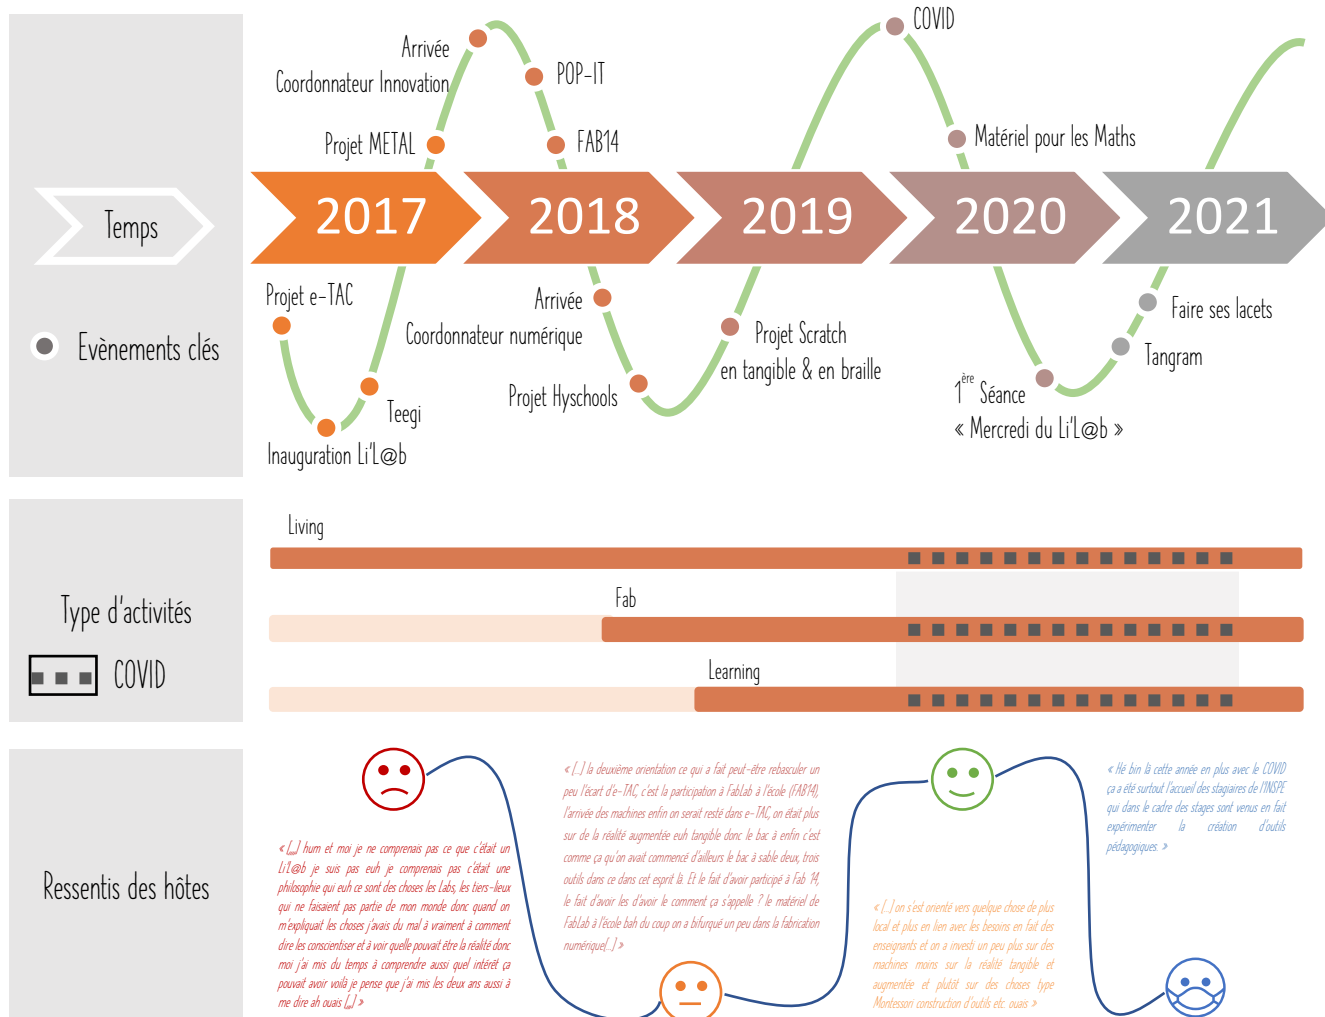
Temps

Evènements clés

Arrivée Coordonnateur Innovation

POP-IT

COVID

Projet METAL

FAB14

Matériel pour les Maths

2017

2018

2019

2020

2021

Projet e-TAC

Arrivée Coordonnateur numérique

Projet Scratch en tangible & en braille

Faire ses lacets

Tangram

Teegi

Projet Hyschools

$1^{ère}$ Séance « Mercredi du Li'L@b »

Inauguration Li'L@b

Type d'activités

COVID

Living

Fab

Learning

Ressentis des hôtes

« [...] hum et moi je ne comprenais pas ce que c'était un Li'L@b je suis pas euh je comprenais pas c'était une philosophie qui euh ce sont des choses les labs, les tiers-lieux qui ne faisaient pas partie de mon monde donc quand on m'expliquait les choses j'avais du mal à vraiment à comment dire les conscientiser et à voir quelle pouvait être la réalité donc moi j'ai mis du temps à comprendre aussi quel intérêt ça pouvait avoir voilà je pense que j'ai mis les deux ans aussi à me dire ah ouais [...] »

« [...] la deuxième orientation ce qui a fait peut-être rebasculer un peu l'écart d'e-TAC, c'est la participation à FabLab à l'école (FAB14), l'arrivée des machines enfin on serait resté dans e-TAC, on était plus sur de la réalité augmentée euh tangible donc le bac à enfin c'est comme ça qu'on avait commencé d'ailleurs le bac à sable deux, trois outils dans ce dans cet esprit là. Et le fait d'avoir participé à Fab 14, le fait d'avoir le comment ça s'appelle ? le matériel de FabLab à l'école bah du coup on a bifurqué un peu dans la fabrication numérique[...] »

« [...] on s'est orienté vers quelque chose de plus local et plus en lien avec les besoins en fait des enseignants et on a investi un peu plus sur des machines moins sur la réalité tangible et augmentée et plutôt sur des choses type Montessori construction d'outils etc. ouais »

« Hé bin là cette année en plus avec le COVID ça a été surtout l'accueil des stagiaires de l'INSPE qui dans le cadre des stages sont venus en fait expérimenter la création d'outils pédagogiques. »